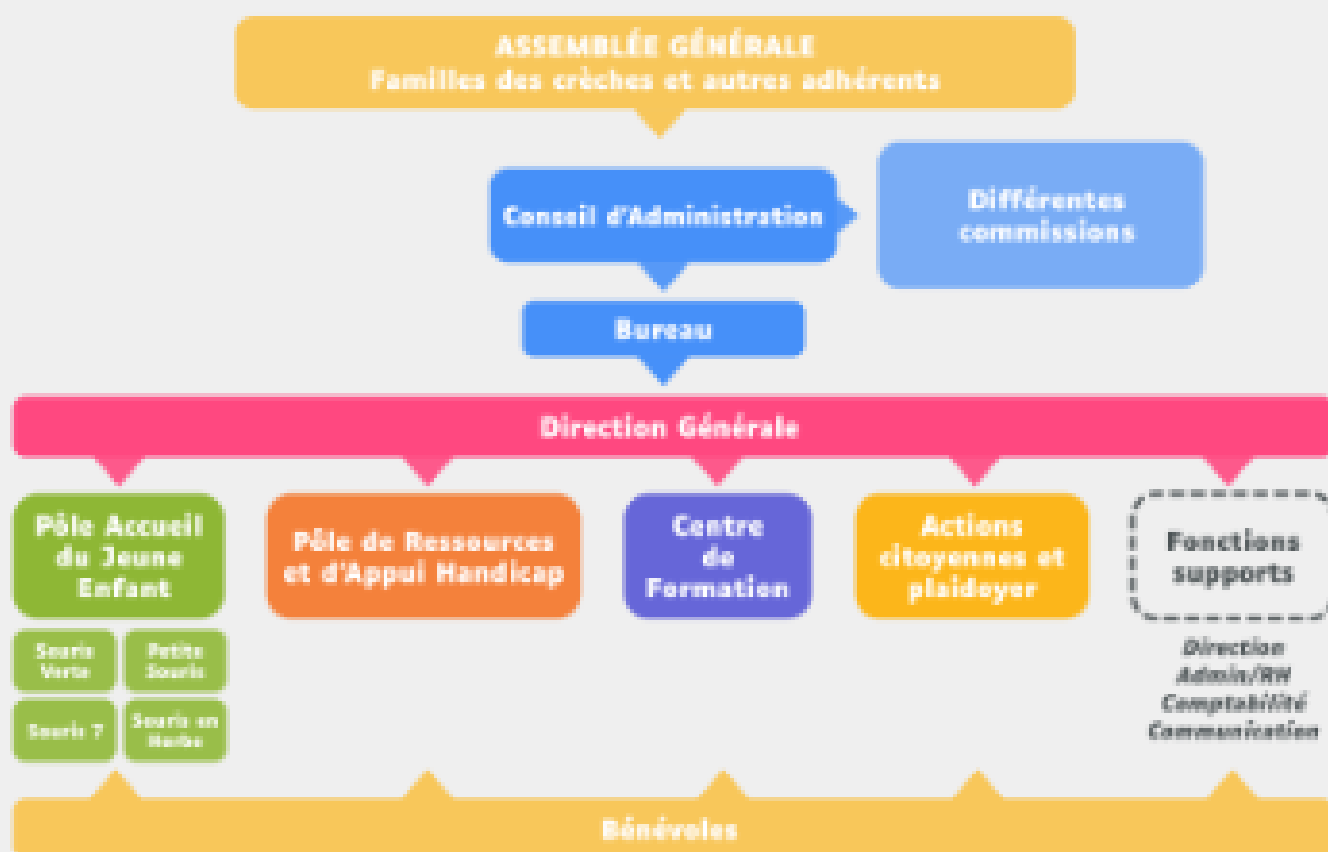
ASSEMBLÉE GÉNÉRALE
Familles des crèches et autres adhérents

Conseil d'Administration

Différentes commissions

Bureau

Direction Générale

Pôle Accueil du Jeune Enfant

Souris Verte

Petite Souris

Souris 7

Souris en Herbe

Pôle de Ressources et d'Appui Handicap

Centre de Formation

Actions citoyennes et plaidoyer

Fonctions supports

Direction
Admin/RH
Comptabilité
Communication

Bénévoles